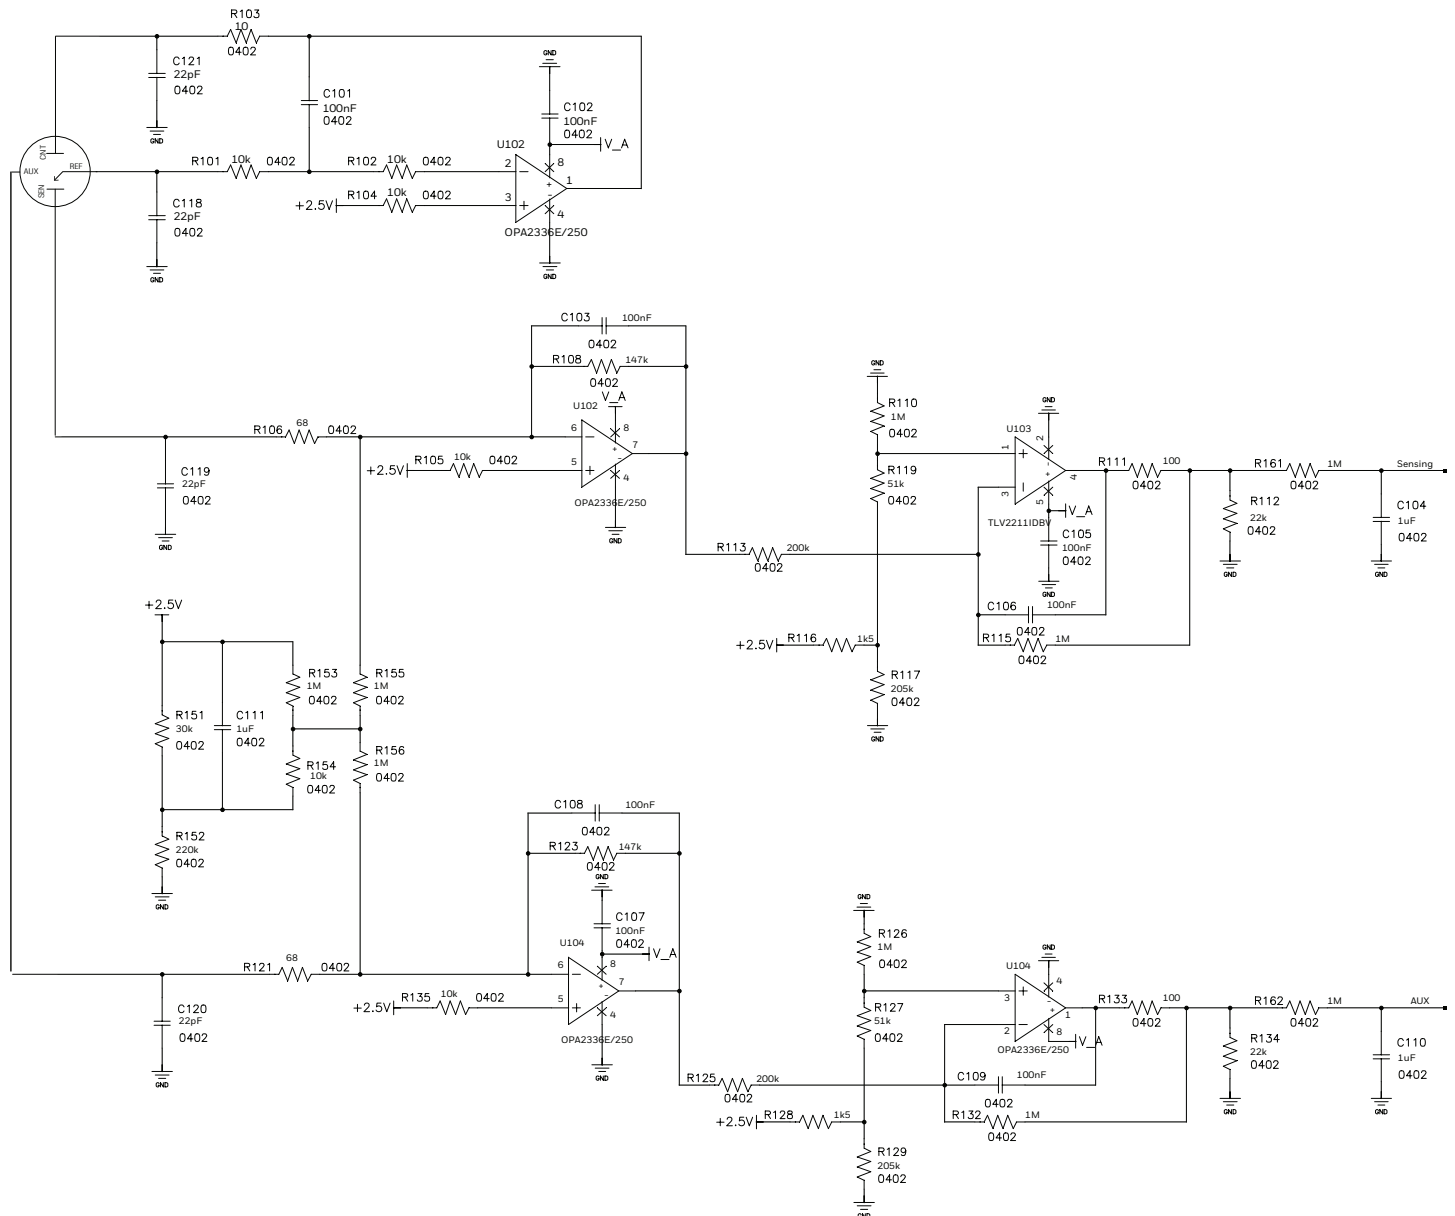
R103
10
0402

C121
22pF
0402
GND

C101
100nF
0402

GND

C102
100nF
0402
V_A

CNT
AUX
REF
SEN

R101 10k 0402
R102 10k 0402
U102
2
8
1
3
4
+2.5V
R104 10k 0402
OPA2336E/250

C118
22pF
0402
GND

GND

C103 100nF
0402
R108 147k
0402
V_A
U102
6
8
7
5
4
R106 68 0402
+2.5V
R105 10k 0402
OPA2336E/250
GND

C119
22pF
0402
GND

GND
R110
1M
0402

R119
51k
0402

GND
U103
1
2
+
-
4
3
5
V_A
TLV2211IDBV
C105
100nF
0402
GND

R111 100
0402
R161 1M
0402
Sensing

R112
22k
0402
GND

C104
1uF
0402
GND

R113 200k
0402

C106 100nF
0402
R115 1M
0402

+2.5V
R116 1k5

R117
205k
0402
GND

+2.5V

R151
30k
0402

C111
1uF
0402

R153
1M
0402

R154
10k
0402

R155
1M
0402

R156
1M
0402

R152
220k
0402
GND

C108 100nF
0402
R123 147k
0402
GND
C107
100nF
0402
V_A
U104
6
8
7
5
4
R121 68 0402
+2.5V
R135 10k 0402
OPA2336E/250
GND

C120
22pF
0402
GND

GND
R126
1M
0402

R127
51k
0402

GND
U104
4
3
1
2
8
V_A
OPA2336E/250

R133 100
0402
R162 1M
0402
AUX

R134
22k
0402
GND

C110
1uF
0402
GND

R125 200k
0402
C109 100nF
0402
R132 1M
0402

+2.5V
R128 1k5

R129
205k
0402
GND